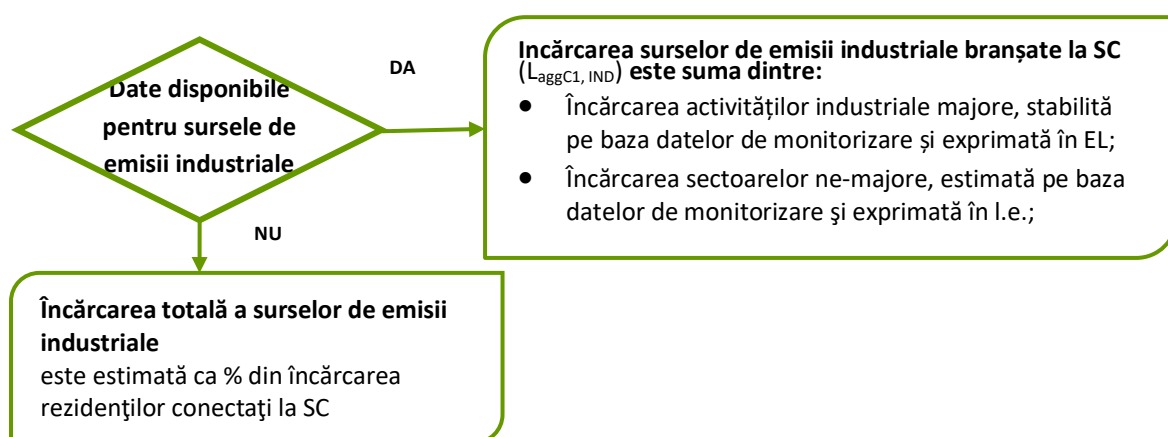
Date disponibile pentru sursele de emisii industriale

DA

Incărcarea surselor de emisii industriale branșate la SC ($L_{aggC1, IND}$) este suma dintre:

- Încărcarea activităților industriale majore, stabilită pe baza datelor de monitorizare și exprimată în EL;
- Încărcarea sectoarelor ne-majore, estimată pe baza datelor de monitorizare şi exprimată în l.e.;

NU

Încărcarea totală a surselor de emisii industriale
este estimată ca % din încărcarea rezidenţilor conectaţi la SC